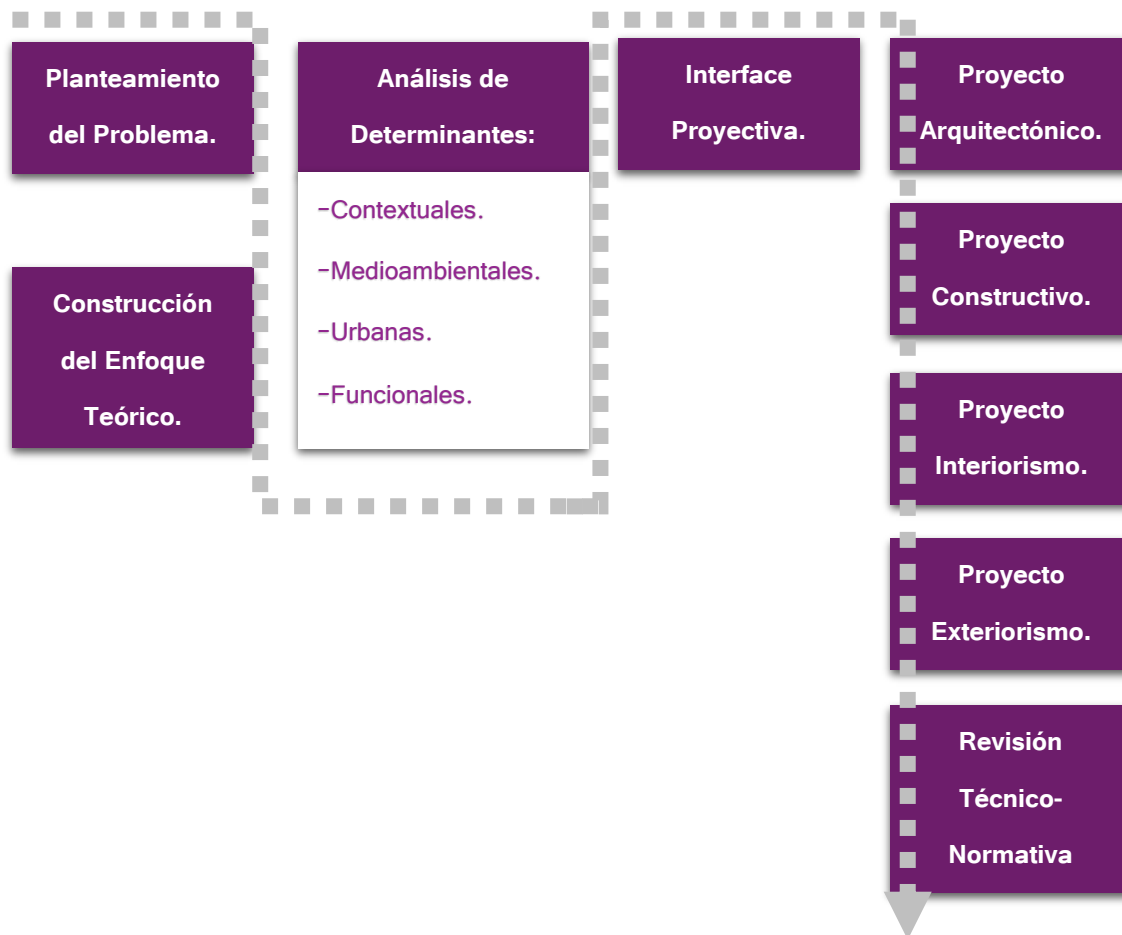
Planteamiento del Problema.

Construcción del Enfoque Teórico.

Análisis de Determinantes:

-Contextuales.

-Medioambientales.

-Urbanas.

-Funcionales.

Interface Proyectiva.

Proyecto Arquitectónico.

Proyecto Constructivo.

Proyecto Interiorismo.

Proyecto Exteriorismo.

Revisión Técnico-Normativa